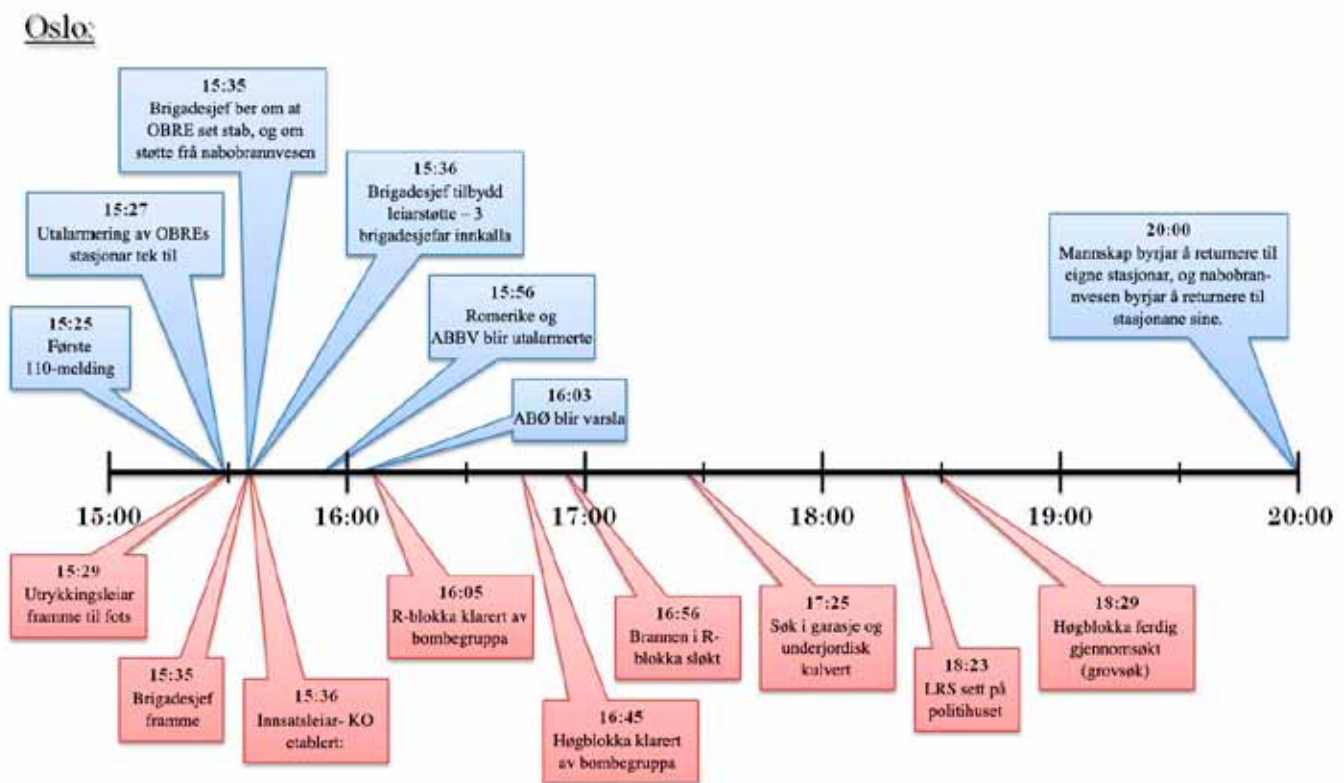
Oslo:

15:35
Brigadesjef ber om at OBRE set stab, og om støtte frå nabobrannvesen

15:36
Brigadesjef tilbydd leiarstøtte – 3 brigadesjefar innkalla

15:27
Utalarmering av OBREs stasjonar tek til

20:00
Mannskap byrjar å returnere til eigne stasjonar, og nabobrannvesen byrjar å returnere til stasjonane sine.

15:56
Romerike og ABBV blir utalarmerte

15:25
Første 110-melding

16:03
ABØ blir varsla

15:00

16:00

17:00

18:00

19:00

20:00

15:29
Utrykkingsleiar framme til fots

16:05
R-blokka klarert av bombegruppa

16:56
Brannen i R-blokka sløkt

17:25
Søk i garasje og underjordisk kulvert

18:29
Høgblokka ferdig gjennomsøkt (grovsøk)

15:35
Brigadesjef framme

15:36
Innsatsleiar- KO etablert:

16:45
Høgblokka klarert av bombegruppa

18:23
LRS sett på politihuset